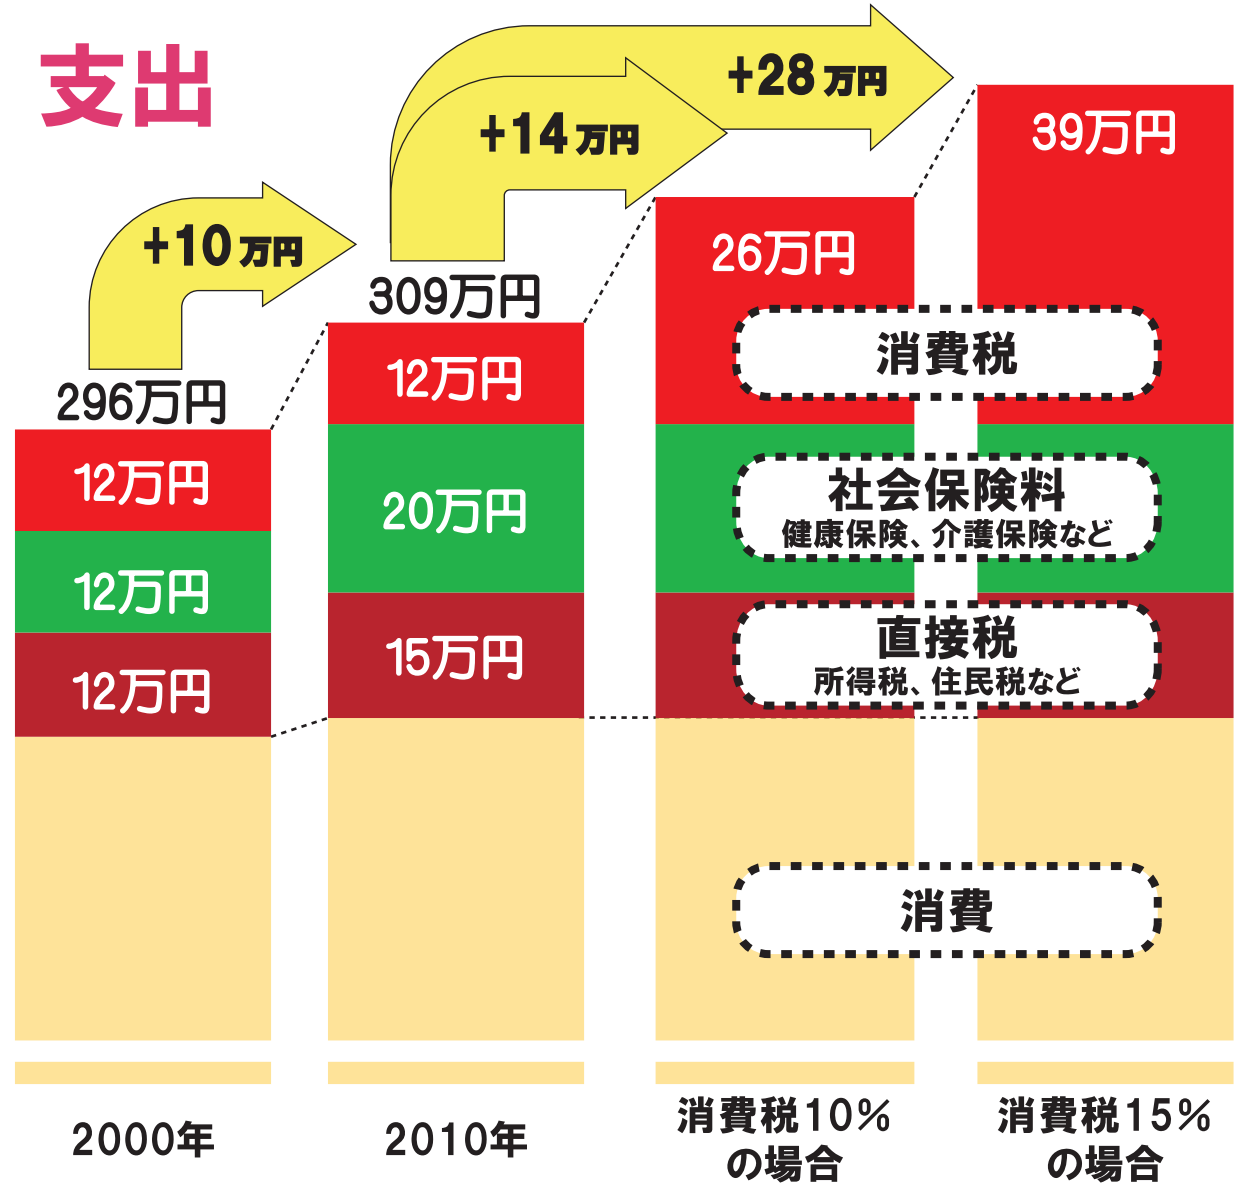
支出

+10万円

+14万円

+28万円

296万円

12万円

12万円

12万円

309万円

12万円

20万円

15万円

26万円

39万円

消費税

社会保険料
健康保険、介護保険など

直接税
所得税、住民税など

消費

2000年

2010年

消費税10%の場合

消費税15%の場合